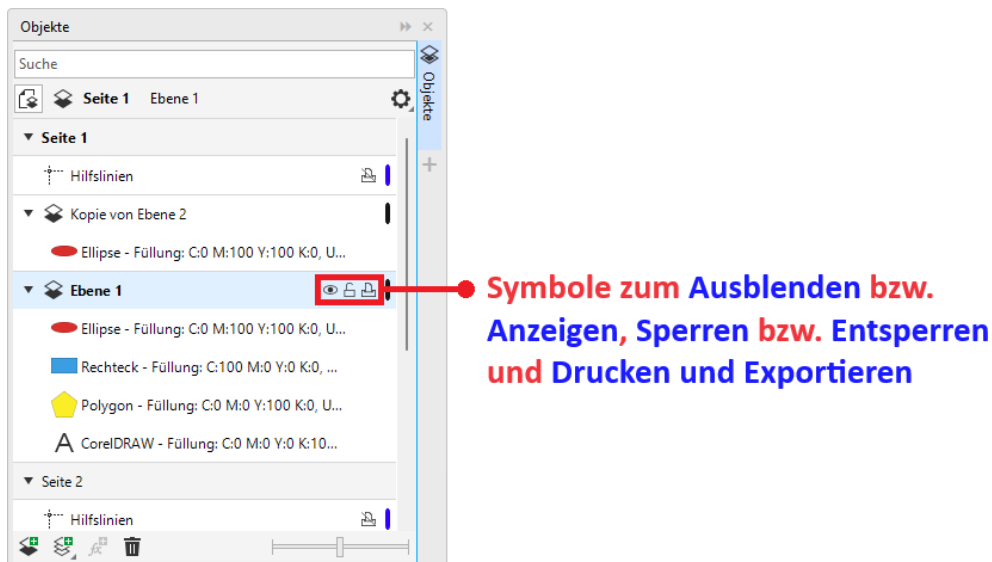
Objekte

Suche

Seite 1 Ebene 1

Objekte

Seite 1

Hilfslinien

Kopie von Ebene 2

Ellipse - Füllung: C:0 M:100 Y:100 K:0, U...

Ebene 1

Ellipse - Füllung: C:0 M:100 Y:100 K:0, U...

Rechteck - Füllung: C:100 M:0 Y:0 K:0, ...

Polygon - Füllung: C:0 M:0 Y:100 K:0, U...

CorelDRAW - Füllung: C:0 M:0 Y:0 K:10...

Seite 2

Hilfslinien

Symbole zum Ausblenden bzw. Anzeigen, Sperren bzw. Entsperren und Drucken und Exportieren